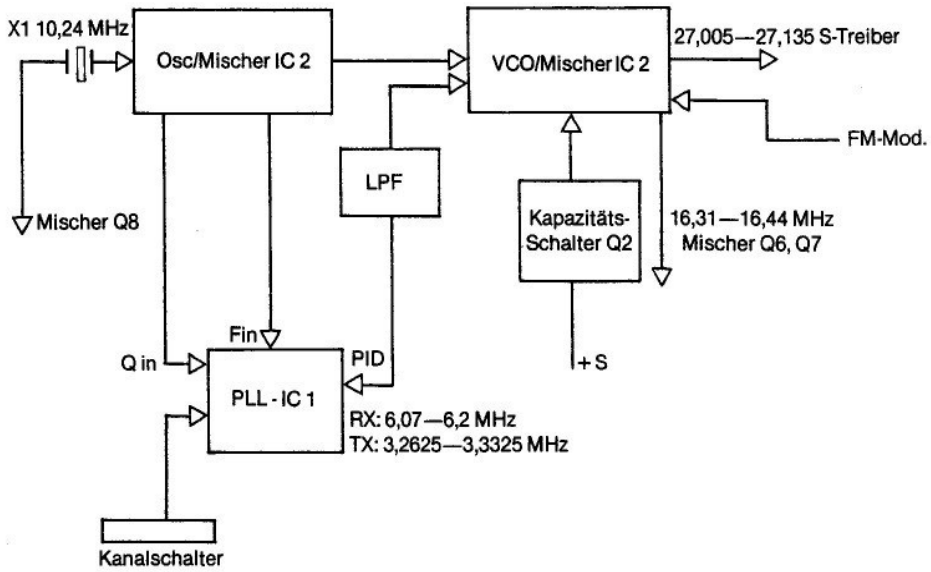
X1 10,24 MHz

Osc/Mischer IC 2

VCO/Mischer IC 2

27,005—27,135 S-Treiber

FM-Mod.

Mischer Q8

LPF

Kapazitäts-Schalter Q2

16,31—16,44 MHz
Mischer Q6, Q7

Fin

Q in

PID

PLL - IC 1

+ S

RX: 6,07—6,2 MHz
TX: 3,2625—3,3325 MHz

Kanalschalter